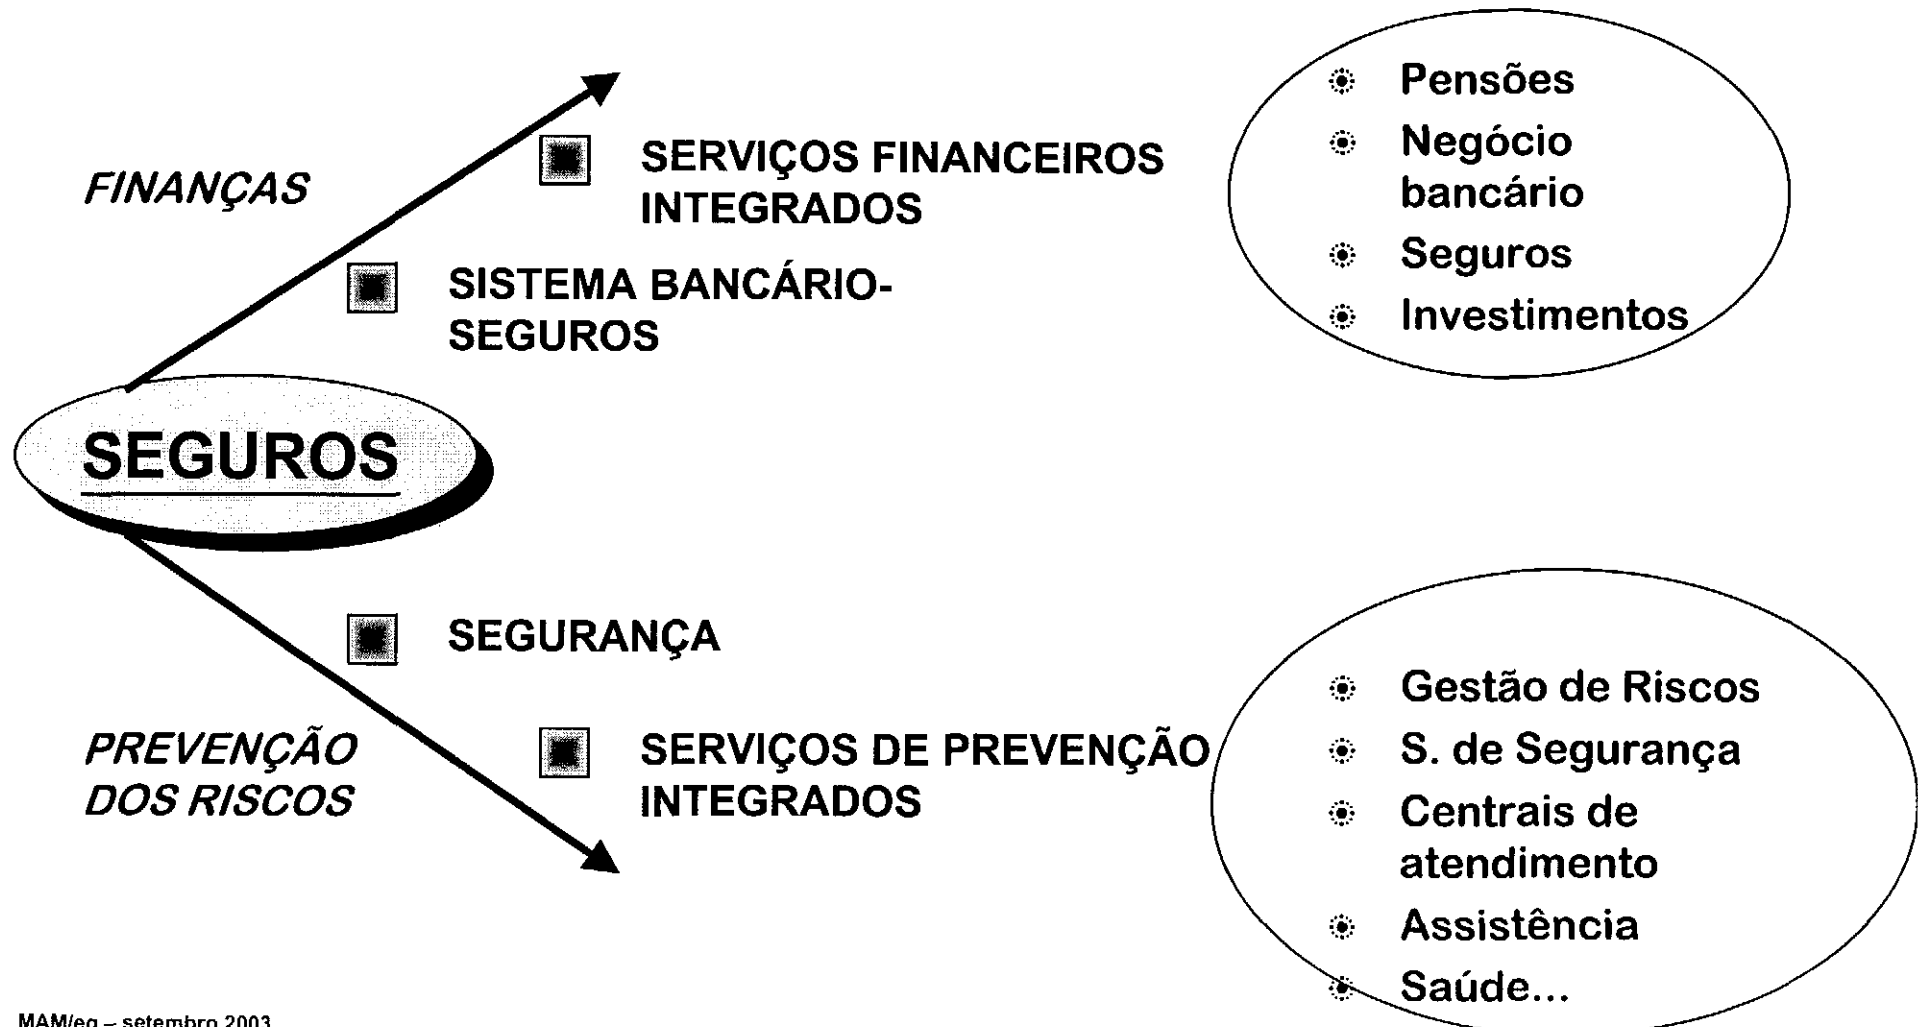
FINANÇAS

SERVIÇOS FINANCEIROS INTEGRADOS

SISTEMA BANCÁRIO-SEGUROS

Pensões
Negócio bancário
Seguros
Investimentos

SEGUROS

SEGURANÇA

PREVENÇÃO DOS RISCOS

SERVIÇOS DE PREVENÇÃO INTEGRADOS

Gestão de Riscos
S. de Segurança
Centrais de atendimento
Assistência
Saúde...

MAM/eg – setembro 2003